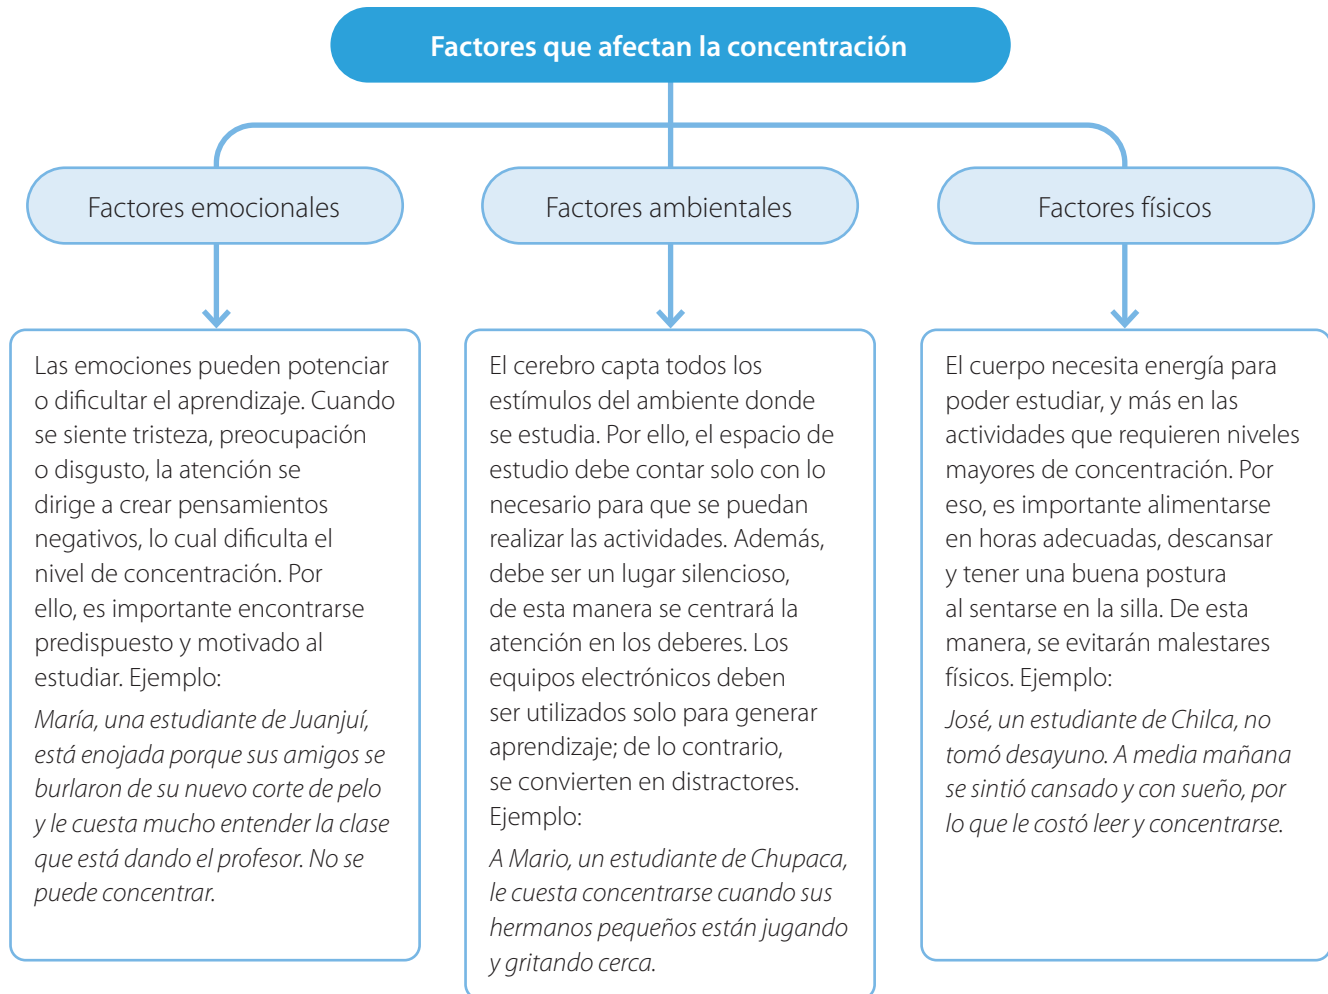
Factores que afectan la concentración

Factores emocionales

Las emociones pueden potenciar o dificultar el aprendizaje. Cuando se siente tristeza, preocupación o disgusto, la atención se dirige a crear pensamientos negativos, lo cual dificulta el nivel de concentración. Por ello, es importante encontrarse predispuesto y motivado al estudiar. Ejemplo:

*María, una estudiante de Juanjuí, está enojada porque sus amigos se burlaron de su nuevo corte de pelo y le cuesta mucho entender la clase que está dando el profesor. No se puede concentrar.*

Factores ambientales

El cerebro capta todos los estímulos del ambiente donde se estudia. Por ello, el espacio de estudio debe contar solo con lo necesario para que se puedan realizar las actividades. Además, debe ser un lugar silencioso, de esta manera se centrará la atención en los deberes. Los equipos electrónicos deben ser utilizados solo para generar aprendizaje; de lo contrario, se convierten en distractores. Ejemplo:

*A Mario, un estudiante de Chupaca, le cuesta concentrarse cuando sus hermanos pequeños están jugando y gritando cerca.*

Factores físicos

El cuerpo necesita energía para poder estudiar, y más en las actividades que requieren niveles mayores de concentración. Por eso, es importante alimentarse en horas adecuadas, descansar y tener una buena postura al sentarse en la silla. De esta manera, se evitarán malestares físicos. Ejemplo:

*José, un estudiante de Chilca, no tomó desayuno. A media mañana se sintió cansado y con sueño, por lo que le costó leer y concentrarse.*